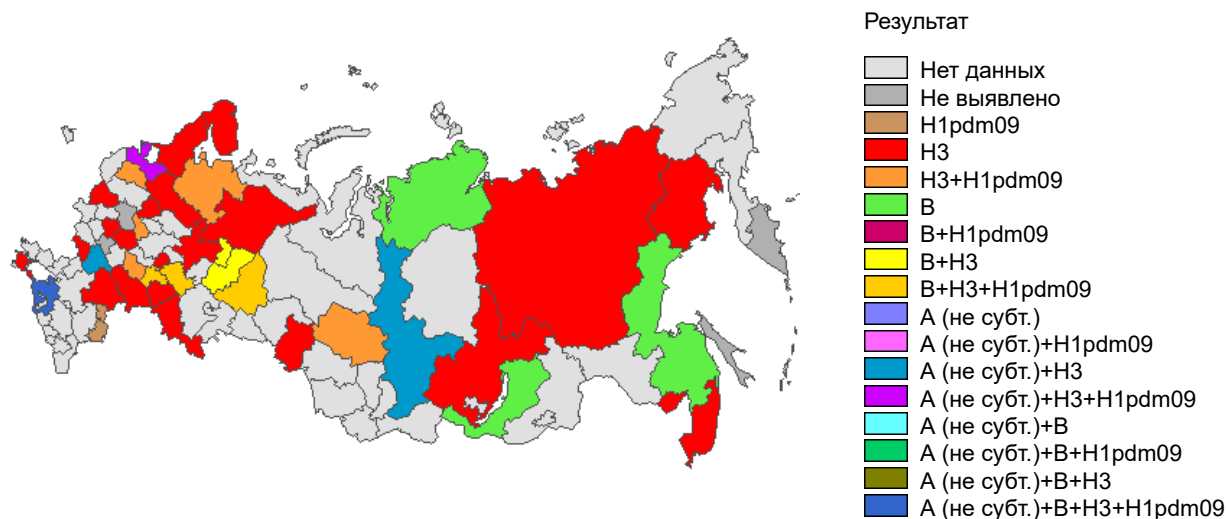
Результат

Нет данных
Не выявлено
H1pdm09
H3
H3+H1pdm09
B
B+H1pdm09
B+H3
B+H3+H1pdm09
A (не субт.)
A (не субт.)+H1pdm09
A (не субт.)+H3
A (не субт.)+H3+H1pdm09
A (не субт.)+B
A (не субт.)+B+H1pdm09
A (не субт.)+B+H3
A (не субт.)+B+H3+H1pdm09